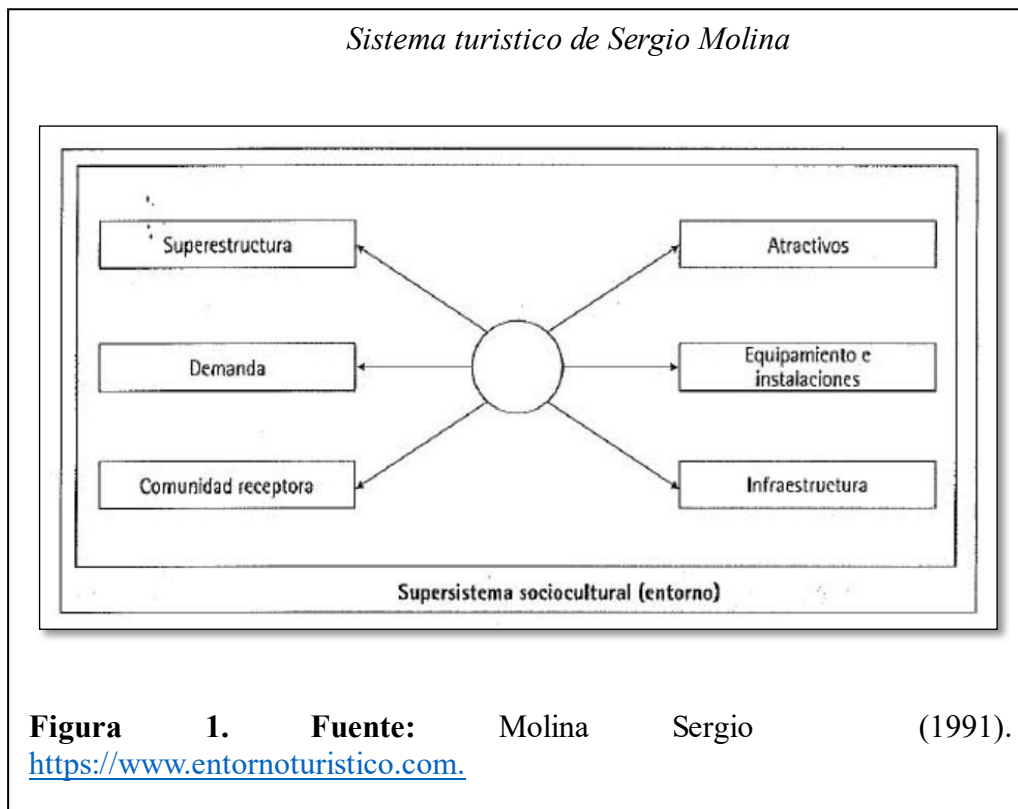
*Sistema turistico de Sergio Molina*

Superestructura

Demanda

Comunidad receptora

Atractivos

Equipamiento e instalaciones

Infraestructura

Supersistema sociocultural (entorno)

**Figura 1. Fuente:** Molina Sergio (1991). https://www.entornoturistico.com.